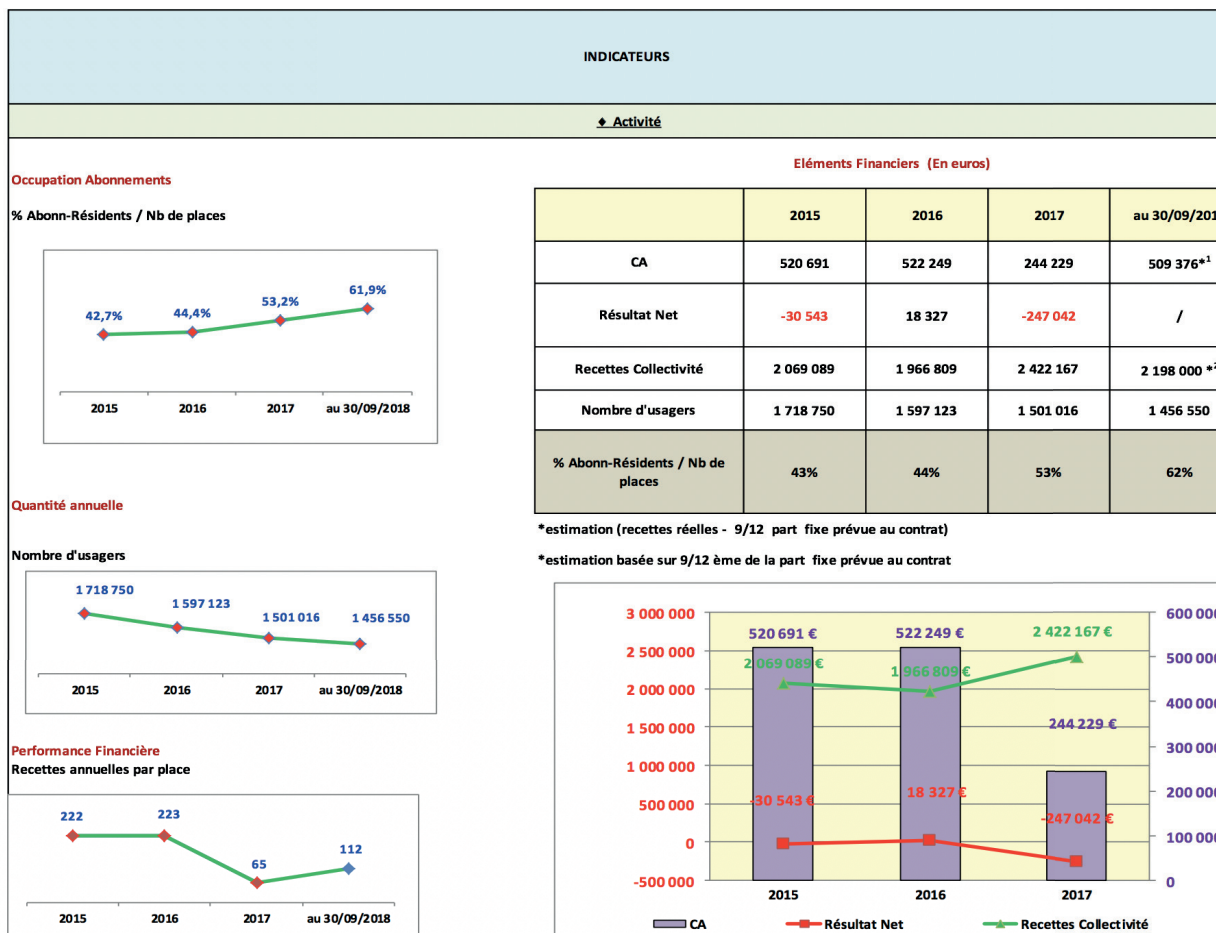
INDICATEURS

♦ Activité

Occupation Abonnements

% Abonn-Résidents / Nb de places

42,7%
44,4%
53,2%
61,9%

2015
2016
2017
au 30/09/2018

Eléments Financiers (En euros)

| | 2015 | 2016 | 2017 | au 30/09/201 |
|---|---|---|---|---|
| CA | 520 691 | 522 249 | 244 229 | 509 376*$^1$ |
| Résultat Net | -30 543 | 18 327 | -247 042 | / |
| Recettes Collectivité | 2 069 089 | 1 966 809 | 2 422 167 | 2 198 000 *$^2$ |
| Nombre d'usagers | 1 718 750 | 1 597 123 | 1 501 016 | 1 456 550 |
| % Abonn-Résidents / Nb de places | 43% | 44% | 53% | 62% |

*estimation (recettes réelles - 9/12 part fixe prévue au contrat)

*estimation basée sur 9/12 ème de la part fixe prévue au contrat

Quantité annuelle

Nombre d'usagers

1 718 750
1 597 123
1 501 016
1 456 550

2015
2016
2017
au 30/09/2018

Performance Financière
Recettes annuelles par place

222
223
65
112

2015
2016
2017
au 30/09/2018

3 000 000
2 500 000
2 000 000
1 500 000
1 000 000
500 000
0
-500 000

600 000
500 000
400 000
300 000
200 000
100 000
0

520 691 €
522 249 €
2 422 167 €
2 069 089 €
1 966 809 €
244 229 €
-30 543 €
18 327 €
-247 042 €

2015
2016
2017

CA
Résultat Net
Recettes Collectivité